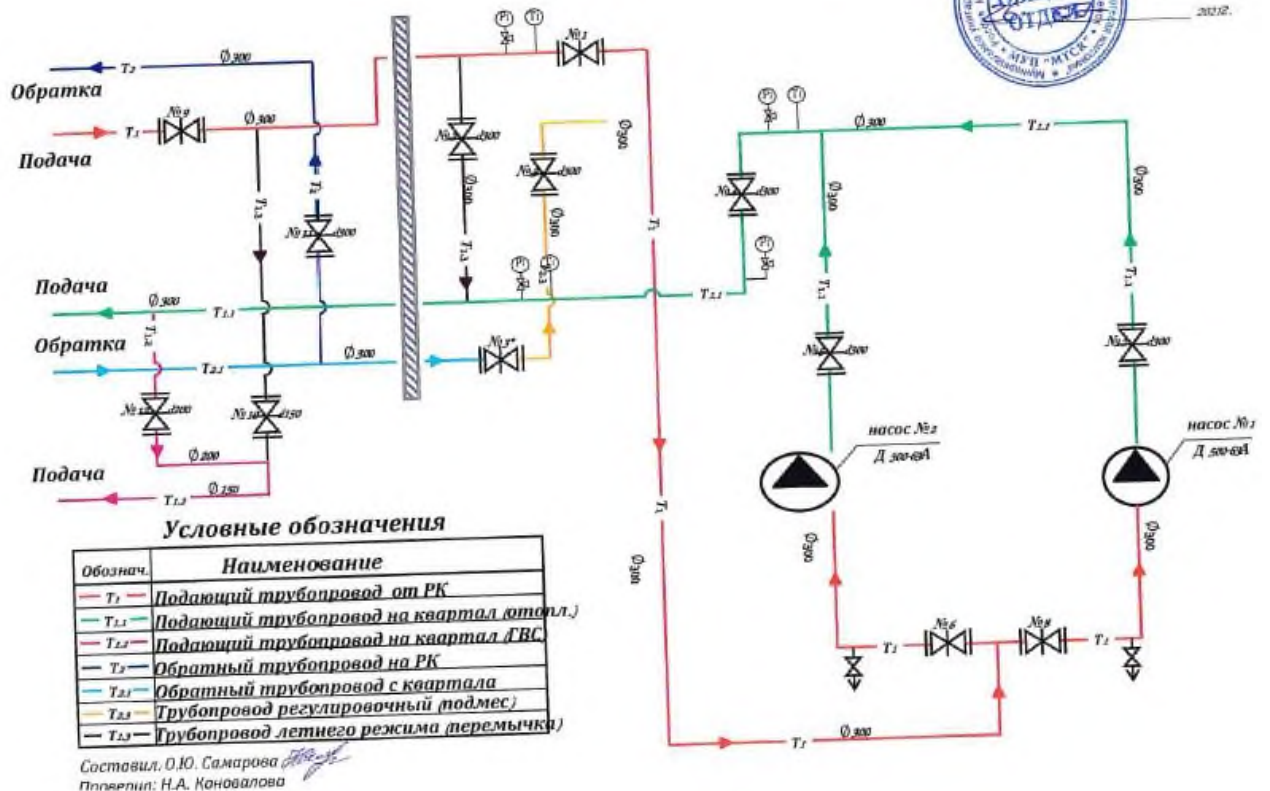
2021г.

ОТДЕЛ

МУП "МТСК"

$T_2$ Ø300

Обратка

$T_1$ №9 Ø300

Подача

$T_{1.3}$

$T_2$

№11 Ø300

Подача

Ø300 $T_{1.1}$

Обратка

$T_{1.2}$

$T_{2.1}$ Ø300

№15 Ø200

№14 Ø150

Ø200

Подача

$T_{1.2}$ Ø150

P1 T1 №1

№ Ø300

Ø300

$T_{1.3}$

Ø300

№ Ø300

Ø300

P1 $T_{2.3}$

№17

$T_1$

$T_{2.1}$

P1 T1

Ø300 $T_{2.1}$

№ Ø300

P1

Ø300

$T_{1.1}$

№ Ø300

насос №2

Д 500-63А

Ø300

$T_{1.1}$

№ Ø300

насос №1

Д 500-63А

Ø300

$T_1$

Ø300

№6 №8

$T_1$ $T_1$

$T_1$ Ø300

Условные обозначения

| Обознач. | Наименование |
|---|---|
| $T_1$ | Подающий трубопровод от РК |
| $T_{1.1}$ | Подающий трубопровод на квартал (отопл.) |
| $T_{1.2}$ | Подающий трубопровод на квартал (ГВС) |
| $T_2$ | Обратный трубопровод на РК |
| $T_{2.1}$ | Обратный трубопровод с квартала |
| $T_{2.3}$ | Трубопровод регулировочный (подмес) |
| $T_{1.3}$ | Трубопровод летнего режима (перемычка) |

Составил. О.Ю. Самарова
Проверил: Н.А. Коновалова